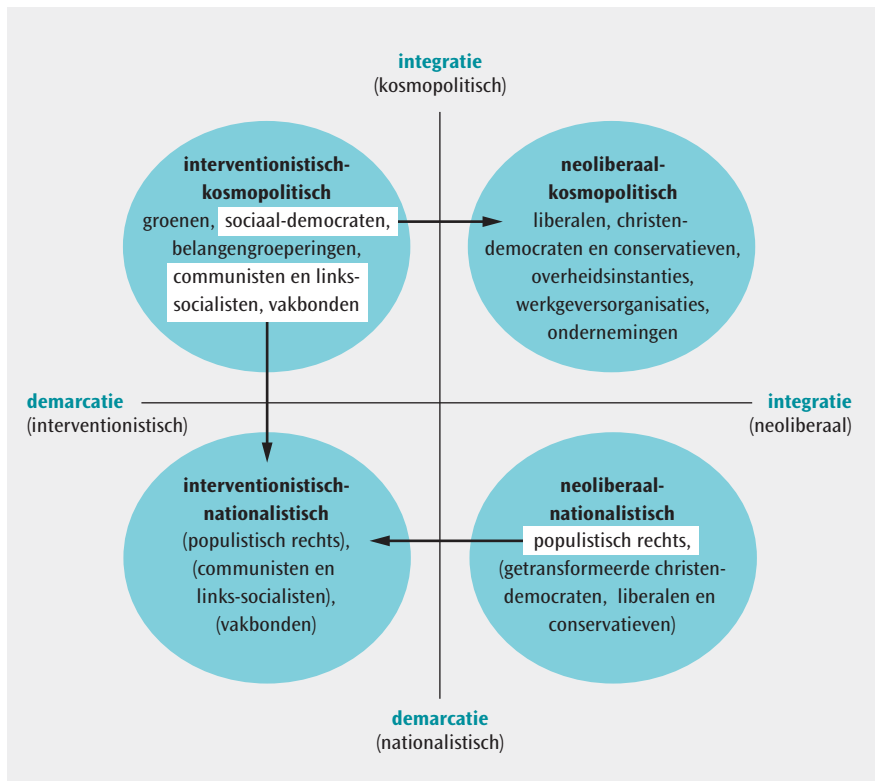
integratie
(kosmopolitisch)

interventionistisch-kosmopolitisch
groenen, sociaal-democraten, belangengroeperingen, communisten en links-socialisten, vakbonden

neoliberaal-kosmopolitisch
liberalen, christen-democraten en conservatieven, overheidsinstanties, werkgeversorganisaties, ondernemingen

demarcatie
(interventionistisch)

integratie
(neoliberaal)

interventionistisch-nationalistisch
(populistisch rechts), (communisten en links-socialisten), (vakbonden)

neoliberaal-nationalistisch
populistisch rechts, (getransformeerde christen-democraten, liberalen en conservatieven)

demarcatie
(nationalistisch)